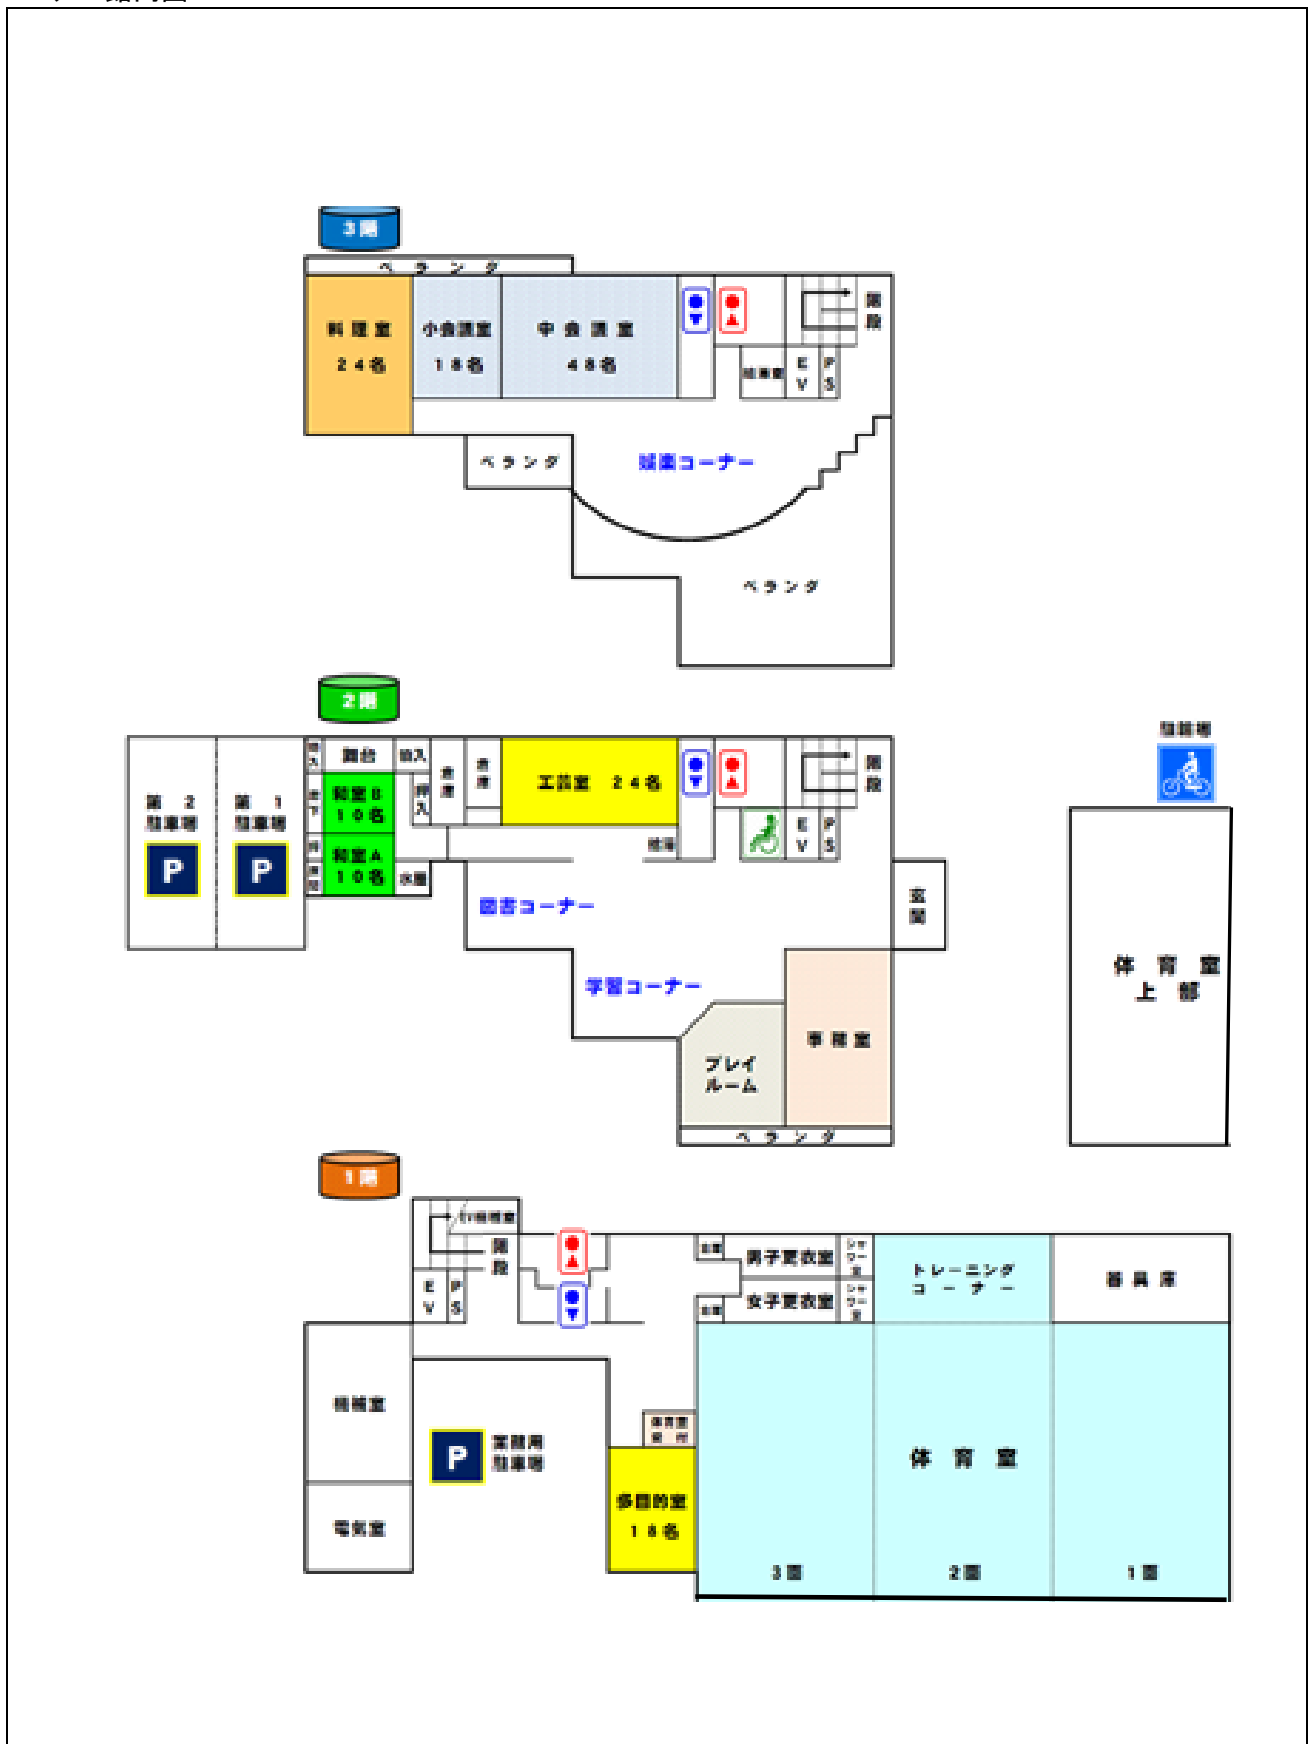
3階

ベランダ

料理室 24名

小会議室 18名

中会議室 48名

階段

給湯室

EV

PS

ベランダ

娯楽コーナー

ベランダ

2階

駐輪場

第2駐車場

P

第1駐車場

P

押入

舞台

押入

和室B 10名

和室A 10名

押入

倉庫

倉庫

工芸室 24名

階段

EV

PS

給湯

玄関

図書コーナー

学習コーナー

事務室

プレイルーム

ベランダ

体育室上部

1階

EV昇降機

階段

EV

PS

男子更衣室

女子更衣室

トレーニングコーナー

器具庫

機械室

P

業務用駐車場

電気室

多目的室 18名

体育室

3面

2面

1面